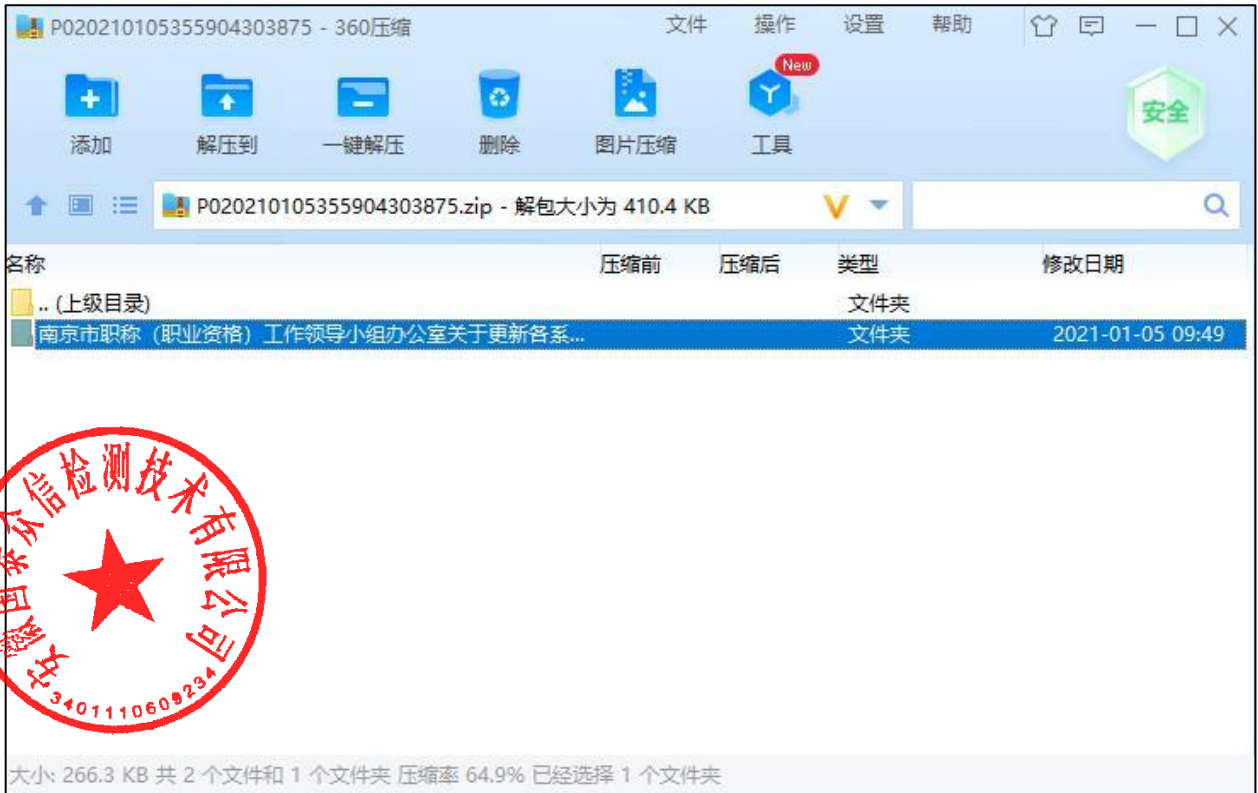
P020210105355904303875 - 360压缩

文件 操作 设置 帮助

添加 解压到 一键解压 删除 图片压缩 New 工具 安全

P020210105355904303875.zip - 解包大小为 410.4 KB

| 名称 | 压缩前 | 压缩后 | 类型 | 修改日期 |
|---|---|---|---|---|
| .. (上级目录) | | | 文件夹 | |
| 南京市职称（职业资格）工作领导小组办公室关于更新各系... | | | 文件夹 | 2021-01-05 09:49 |

安徽国泰众信检测技术有限公司
3401110608234

大小: 266.3 KB 共 2 个文件和 1 个文件夹 压缩率 64.9% 已经选择 1 个文件夹